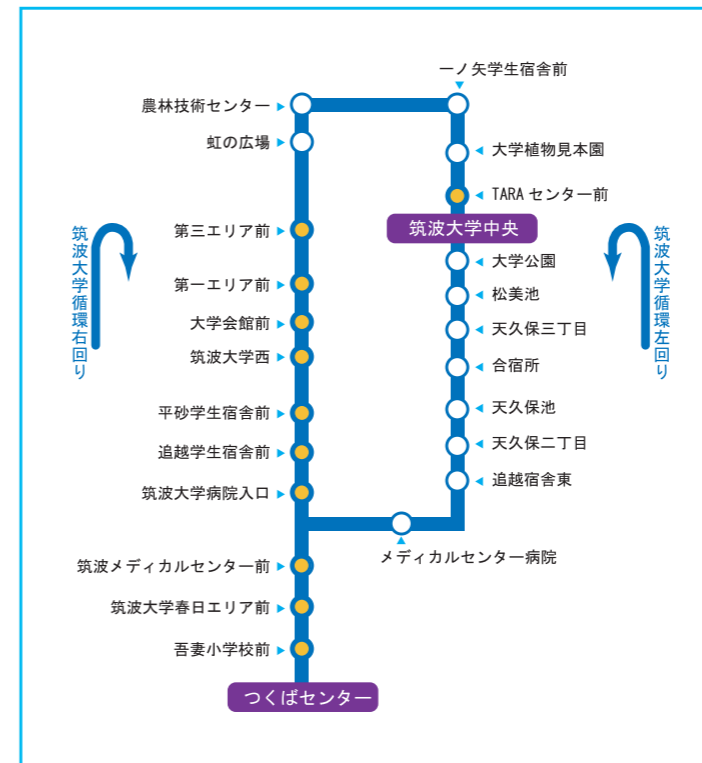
一ノ矢学生宿舎前

農林技術センター

虹の広場

大学植物見本園

TARA センター前

筑波大学中央

第三エリア前

第一エリア前

大学会館前

筑波大学西

平砂学生宿舎前

追越学生宿舎前

筑波大学病院入口

大学公園

松美池

天久保三丁目

合宿所

天久保池

天久保二丁目

追越宿舎東

メディカルセンター病院

筑波メディカルセンター前

筑波大学春日エリア前

吾妻小学校前

つくばセンター

筑波大学循環右回り

筑波大学循環左回り